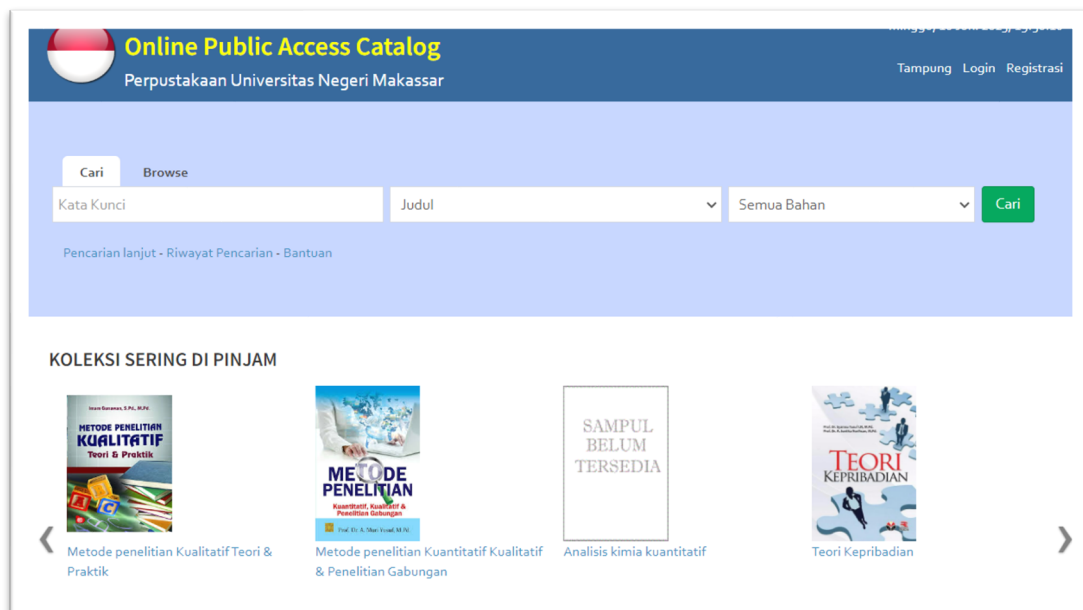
Online Public Access Catalog
Perpustakaan Universitas Negeri Makassar

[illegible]

Tampung Login Registrasi

Cari Browse

Kata Kunci

Judul

Semua Bahan

Cari

Pencarian lanjut - Riwayat Pencarian - Bantuan

KOLEKSI SERING DI PINJAM

Imam Gunawan, S.Pd., M.Pd.
METODE PENELITIAN KUALITATIF Teori & Praktik

METODE PENELITIAN
Kuantitatif, Kualitatif & Penelitian Gabungan
Prof. Dr. A. Muri Yusuf, M.Pd.

SAMPUL BELUM TERSEDIA

TEORI KEPRIBADIAN

Metode penelitian Kualitatif Teori & Praktik

Metode penelitian Kuantitatif Kualitatif & Penelitian Gabungan

Analisis kimia kuantitatif

Teori Kepribadian

‹

›